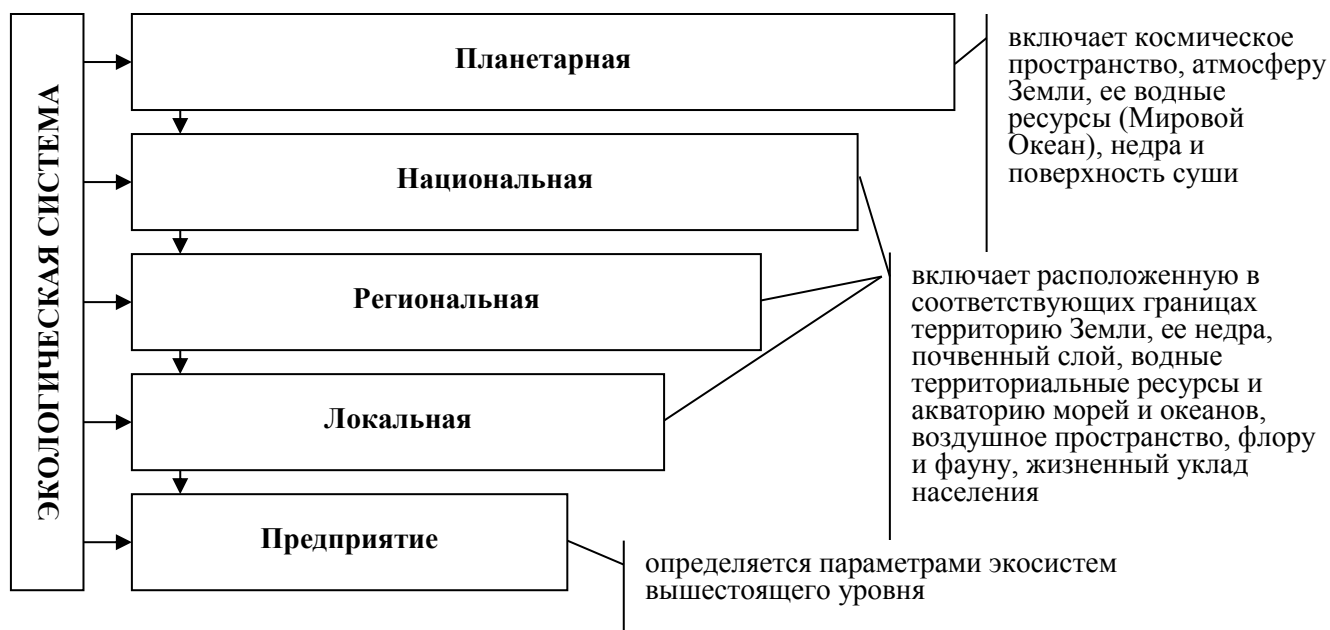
ЭКОЛОГИЧЕСКАЯ СИСТЕМА

Планетарная

включает космическое пространство, атмосферу Земли, ее водные ресурсы (Мировой Океан), недра и поверхность суши

Национальная

Региональная

включает расположенную в соответствующих границах территорию Земли, ее недра, почвенный слой, водные территориальные ресурсы и акваторию морей и океанов, воздушное пространство, флору и фауну, жизненный уклад населения

Локальная

Предприятие

определяется параметрами экосистем вышестоящего уровня